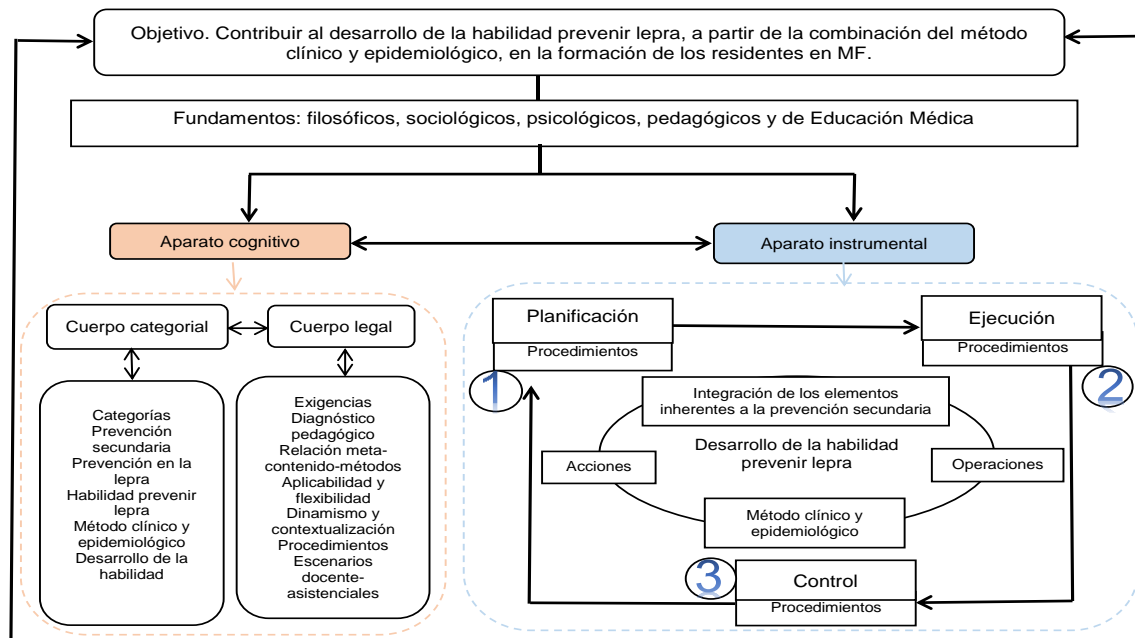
Objetivo. Contribuir al desarrollo de la habilidad prevenir lepra, a partir de la combinación del método clínico y epidemiológico, en la formación de los residentes en MF.

Fundamentos: filosóficos, sociológicos, psicológicos, pedagógicos y de Educación Médica

Aparato cognitivo

Aparato instrumental

Cuerpo categorial

Cuerpo legal

Categorías
Prevención secundaria
Prevención en la lepra
Habilidad prevenir lepra
Método clínico y epidemiológico
Desarrollo de la habilidad

Exigencias
Diagnóstico pedagógico
Relación meta-contenido-métodos
Aplicabilidad y flexibilidad
Dinamismo y contextualización
Procedimientos
Escenarios docente-asistenciales

Planificación
Procedimientos

Ejecución
Procedimientos

1

2

Integración de los elementos inherentes a la prevención secundaria

Desarrollo de la habilidad prevenir lepra

Acciones

Operaciones

Método clínico y epidemiológico

3

Control
Procedimientos